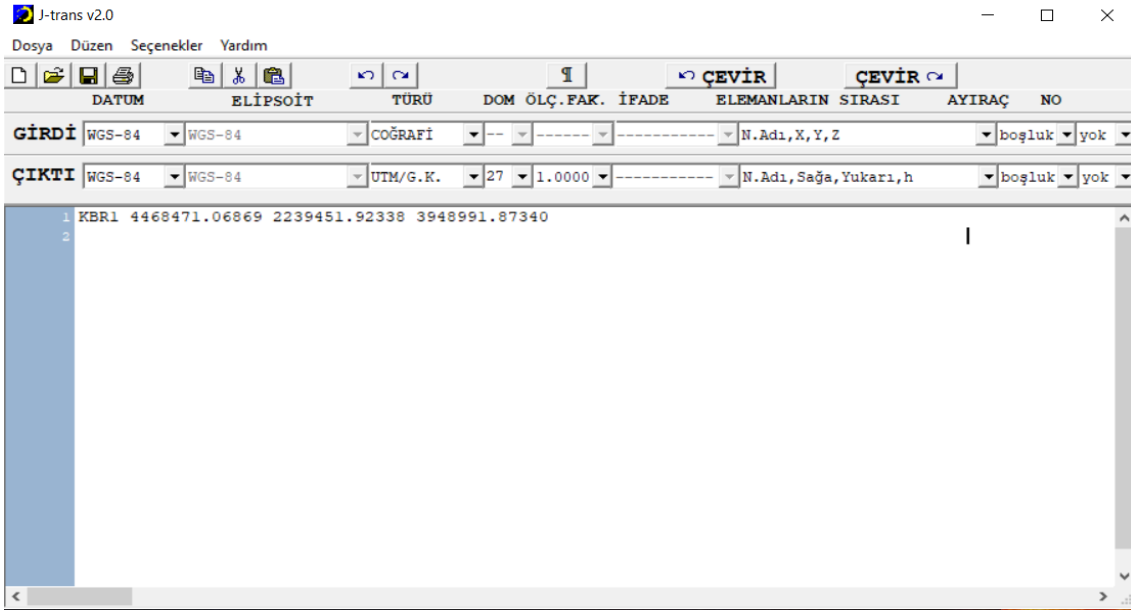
J-trans v2.0

Dosya Düzen Seçenekler Yardım

¶ ÇEVİR ÇEVİR

DATUM ELİPSOİT TÜRÜ DOM ÖLÇ.FAK. İFADE ELEMANLARIN SIRASI AYIRAÇ NO

GİRDİ WGS-84 WGS-84 COĞRAFİ -- ------ ----------- N.Adı,X,Y,Z boşluk yok

ÇIKTI WGS-84 WGS-84 UTM/G.K. 27 1.0000 ----------- N.Adı,Sağa,Yukarı,h boşluk yok

1 KBR1 4468471.06869 2239451.92338 3948991.87340
2